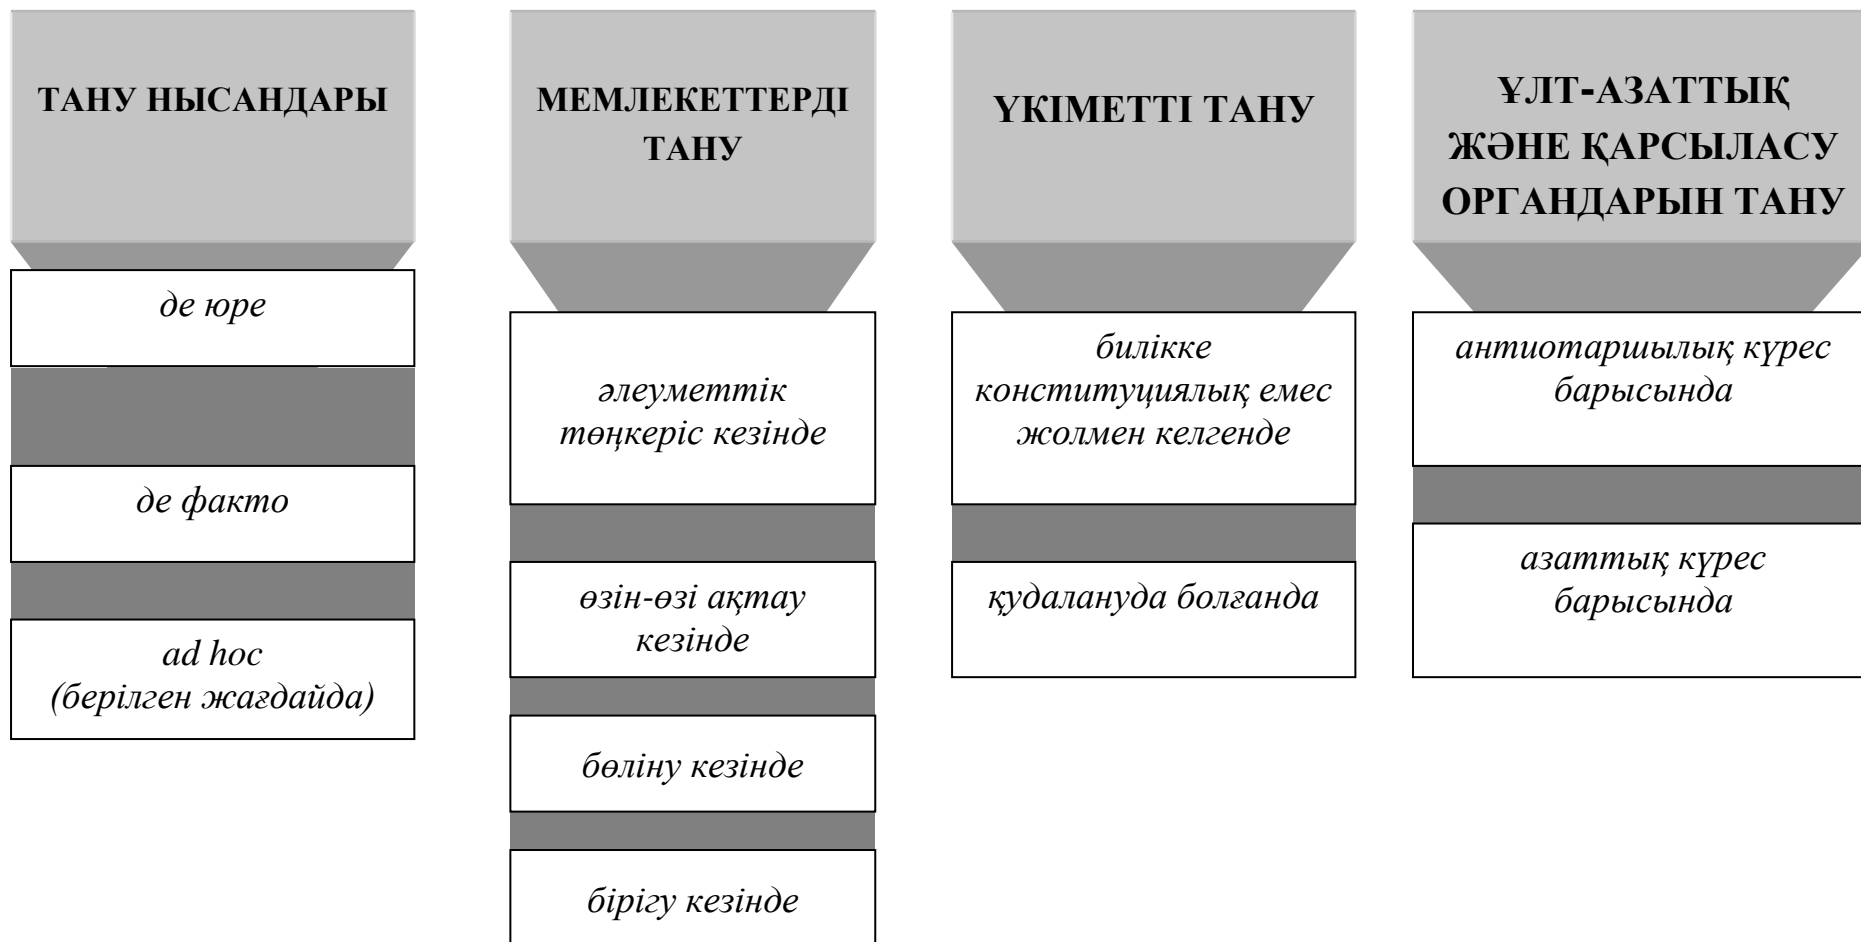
ТАНУ НЫСАНДАРЫ

де юре

де факто

ad hoc (берілген жағдайда)

МЕМЛЕКЕТТЕРДІ ТАНУ

әлеуметтік төңкеріс кезінде

өзін-өзі ақтау кезінде

бөліну кезінде

бірігу кезінде

ҮКІМЕТТІ ТАНУ

билікке конституциялық емес жолмен келгенде

қудалануда болғанда

ҰЛТ-АЗАТТЫҚ ЖӘНЕ ҚАРСЫЛАСУ ОРГАНДАРЫН ТАНУ

антиотаршылық күрес барысында

азаттық күрес барысында